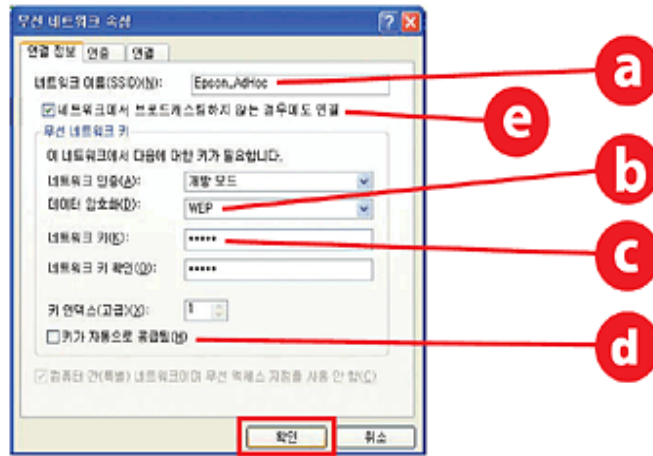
무선 네트워크 속성

연결 정보 | 인증 | 연결

네트워크 이름(SSID)(N): Epson_AdHoc

☑ 네트워크에서 브로드캐스팅하지 않는 경우에도 연결

무선 네트워크 키

이 네트워크에서 다음에 대한 키가 필요합니다.

네트워크 인증(A): 개방 모드

데이터 암호화(D): WEP

네트워크 키(K): •••••

네트워크 키 확인(O): •••••

키 인덱스(고급)(X): 1

☐ 키가 자동으로 공급됨(H)

☑ 컴퓨터 간(특별) 네트워크이며 무선 액세스 지점을 사용 안 함(C)

확인 | 취소

a

e

b

c

d